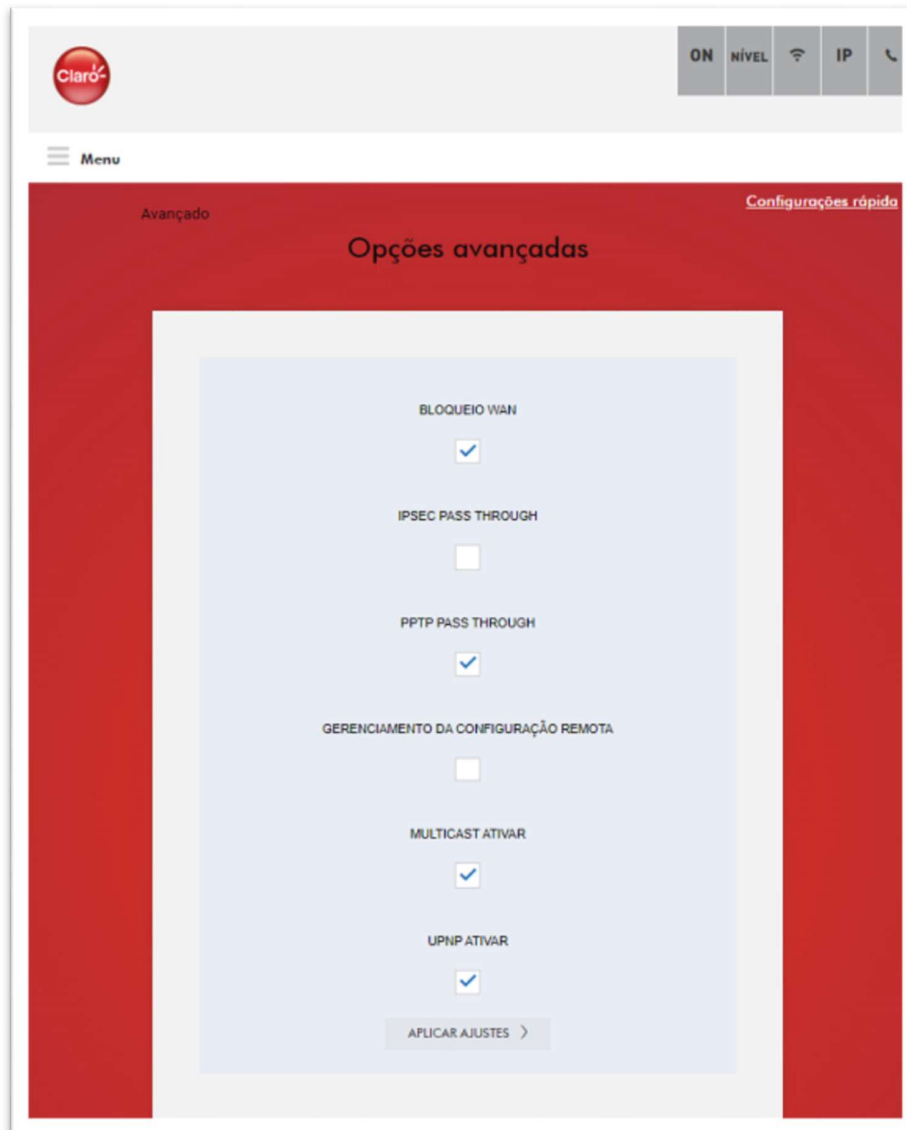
Claro

ON NÍVEL IP

Menu

Avançado

Configurações rápida

Opções avançadas

BLOQUEIO WAN

IPSEC PASS THROUGH

PPTP PASS THROUGH

GERENCIAMENTO DA CONFIGURAÇÃO REMOTA

MULTICAST ATIVAR

UPNP ATIVAR

APLICAR AJUSTES